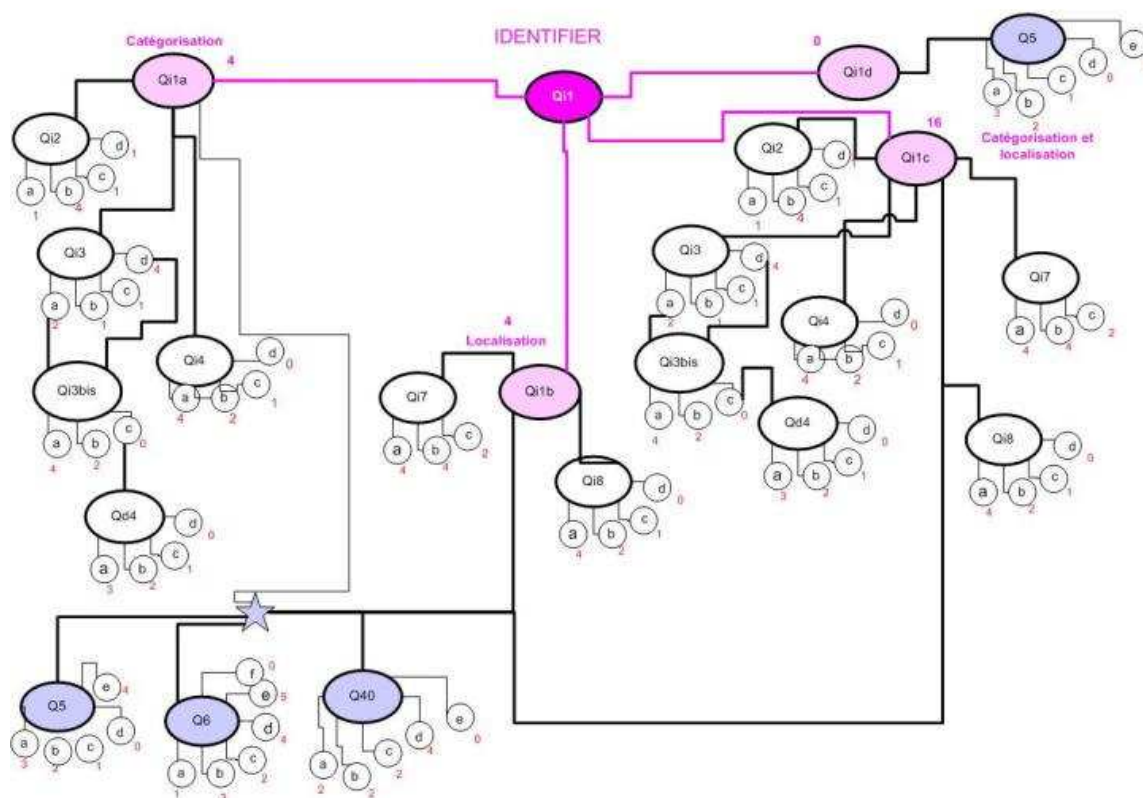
IDENTIFIER

Catégorisation
4
Qi1a

Qi1

0
Qi1d

Q5
e
d
0
c
1
a
3
b
2

16
Catégorisation et localisation
Qi1c

Qi2
d
1
c
1
a
1
b
4

Qi3
d
4
c
1
a
2
b
1

Qi3bis
c
0
a
4
b
2

Qi4
d
0
c
1
a
4
b
2

Qd4
d
0
c
1
a
3
b
2

4
Localisation
Qi1b

Qi7
a
4
b
4
c
2

Qi8
d
0
c
1
a
4
b
2

Qi2
d
c
1
a
1
b
4

Qi3
d
4
c
1
a
2
b
1

Qi3bis
c
0
a
4
b
2

Qi4
d
0
c
1
a
4
b
2

Qd4
d
0
c
1
a
3
b
2

Qi7
a
4
b
4
c
2

Qi8
d
0
c
1
a
4
b
2

Q5
e
4
d
0
a
3
b
2
c
1

Q6
f
0
e
5
d
4
c
2
a
1
b
3

Q40
e
0
d
4
c
2
a
2
b
2